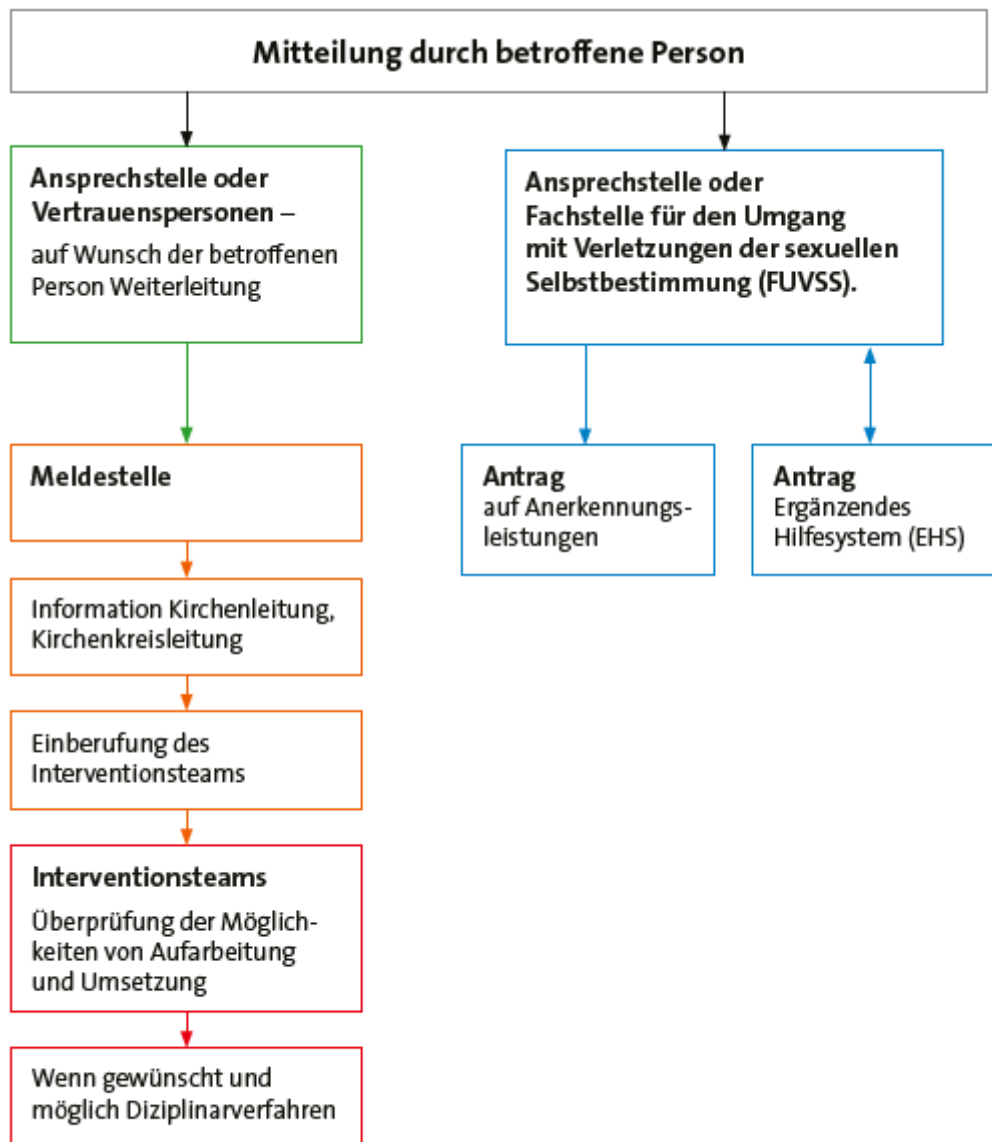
Mitteilung durch betroffene Person

Ansprechstelle oder Vertrauenspersonen –
auf Wunsch der betroffenen Person Weiterleitung

Meldestelle

Information Kirchenleitung, Kirchenkreisleitung

Einberufung des Interventionsteams

Interventionsteams
Überprüfung der Möglichkeiten von Aufarbeitung und Umsetzung

Wenn gewünscht und möglich Diziplinarverfahren

Ansprechstelle oder Fachstelle für den Umgang mit Verletzungen der sexuellen Selbstbestimmung (FUVSS).

Antrag
auf Anerkennungsleistungen

Antrag
Ergänzendes Hilfesystem (EHS)